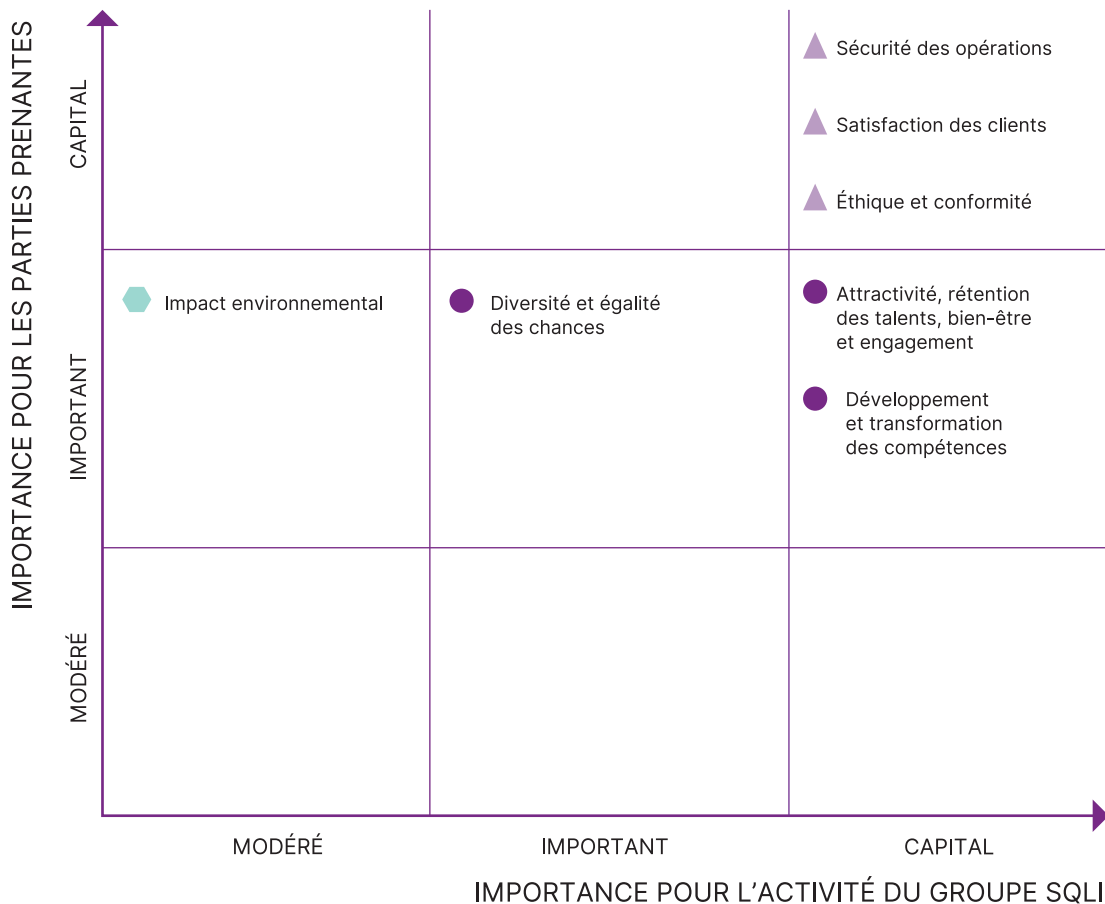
IMPORTANCE POUR LES PARTIES PRENANTES

CAPITAL

IMPORTANT

MODÉRÉ

Sécurité des opérations

Satisfaction des clients

Éthique et conformité

Impact environnemental

Diversité et égalité des chances

Attractivité, rétention des talents, bien-être et engagement

Développement et transformation des compétences

MODÉRÉ

IMPORTANT

CAPITAL

IMPORTANCE POUR L'ACTIVITÉ DU GROUPE SQLI